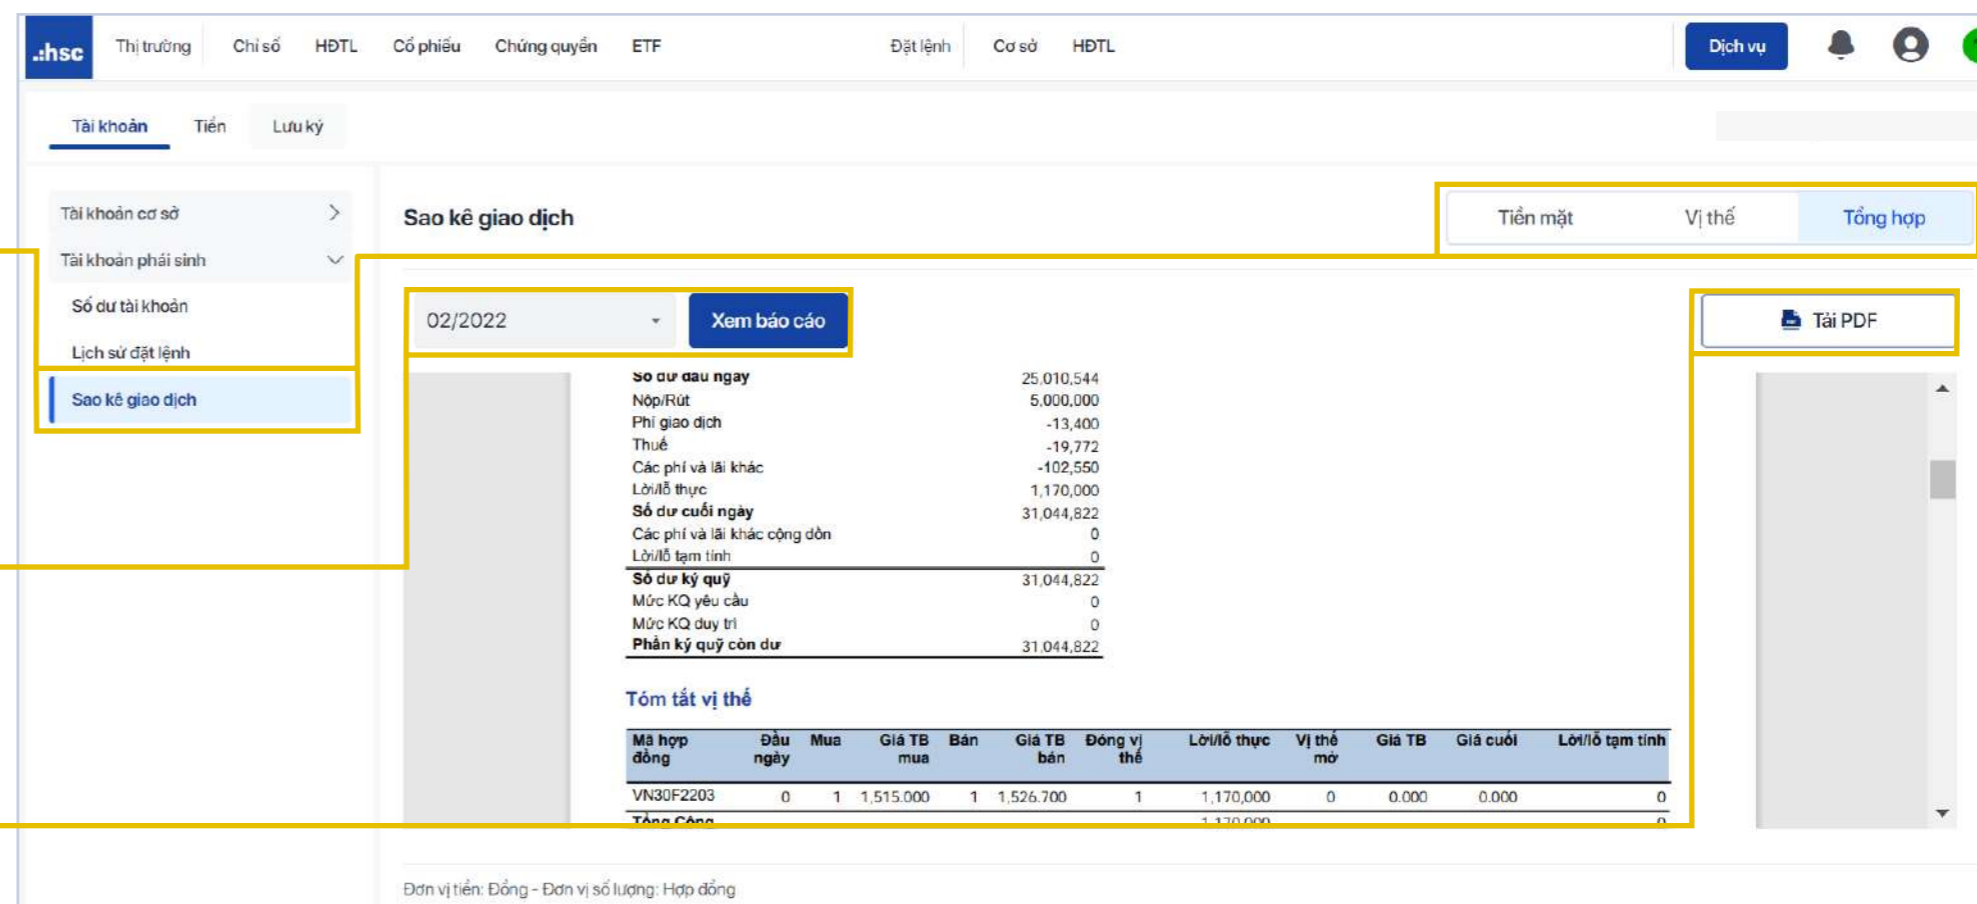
.hsc Thị trường Chỉ số HĐTL Cổ phiếu Chứng quyền ETF Đặt lệnh Cơ sở HĐTL Dịch vụ

Tài khoản Tiền Lưu ký

Tài khoản cơ sở
Tài khoản phái sinh
Số dư tài khoản
Lịch sử đặt lệnh
Sao kê giao dịch

Sao kê giao dịch

Tiền mặt Vị thế Tổng hợp

02/2022 Xem báo cáo

Tải PDF

| Số dư đầu ngày | 25,010,544 |
|---|---|
| Nộp/Rút | 5,000,000 |
| Phí giao dịch | -13,400 |
| Thuế | -19,772 |
| Các phí và lãi khác | -102,550 |
| Lời/lỗ thực | 1,170,000 |
| Số dư cuối ngày | 31,044,822 |
| Các phí và lãi khác cộng dồn | 0 |
| Lời/lỗ tạm tính | 0 |
| Số dư ký quỹ | 31,044,822 |
| Mức KQ yêu cầu | 0 |
| Mức KQ duy trì | 0 |
| Phần ký quỹ còn dư | 31,044,822 |

Tóm tắt vị thế

| Mã hợp đồng | Đầu ngày | Mua | Giá TB mua | Bán | Giá TB bán | Đóng vị thế | Lời/lỗ thực | Vị thế mở | Giá TB | Giá cuối | Lời/lỗ tạm tính |
|---|---|---|---|---|---|---|---|---|---|---|---|
| VN30F2203 | 0 | 1 | 1,515.000 | 1 | 1,526.700 | 1 | 1,170,000 | 0 | 0.000 | 0.000 | 0 |
| Tổng Cộng | | | | | | | 1,170,000 | | | | 0 |

Đơn vị tiền: Đồng - Đơn vị số lượng: Hợp đồng